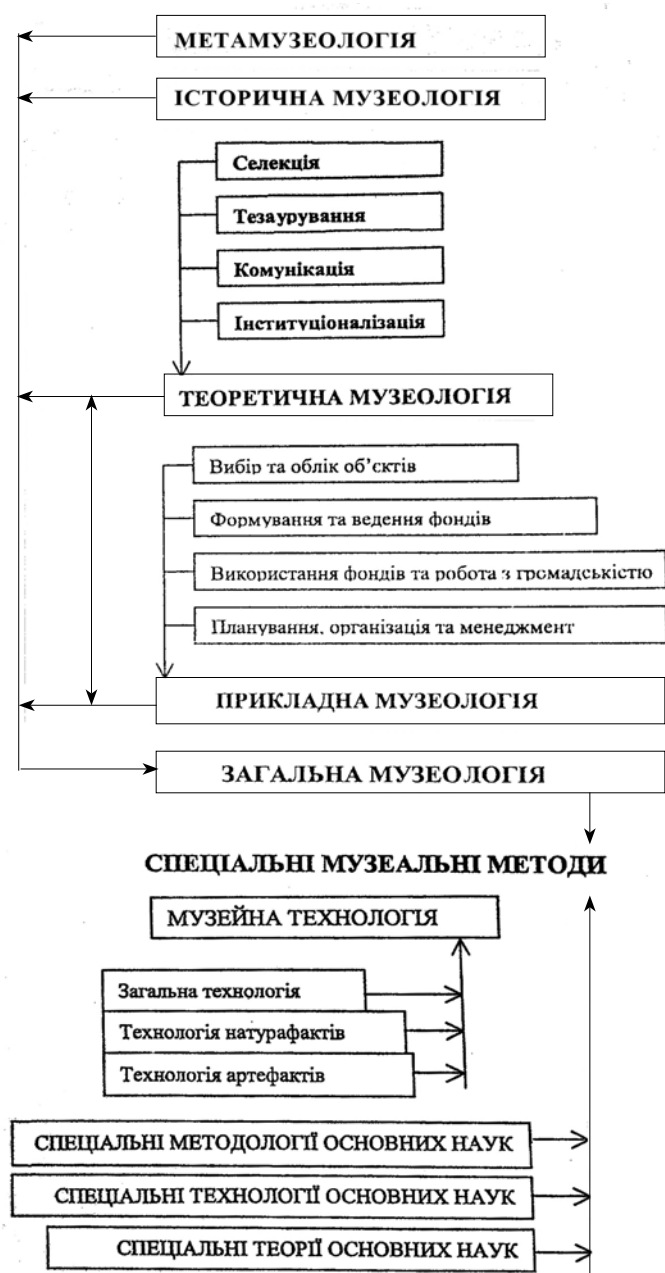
МЕТАМУЗЕОЛОГІЯ

ІСТОРИЧНА МУЗЕОЛОГІЯ

Селекція

Тезаурування

Комунікація

Інституціоналізація

ТЕОРЕТИЧНА МУЗЕОЛОГІЯ

Вибір та облік об'єктів

Формування та ведення фондів

Використання фондів та робота з громадськістю

Планування, організація та менеджмент

ПРИКЛАДНА МУЗЕОЛОГІЯ

ЗАГАЛЬНА МУЗЕОЛОГІЯ

СПЕЦІАЛЬНІ МУЗЕАЛЬНІ МЕТОДИ

МУЗЕЙНА ТЕХНОЛОГІЯ

Загальна технологія

Технологія натурафактів

Технологія артефактів

СПЕЦІАЛЬНІ МЕТОДОЛОГІЇ ОСНОВНИХ НАУК

СПЕЦІАЛЬНІ ТЕХНОЛОГІЇ ОСНОВНИХ НАУК

СПЕЦІАЛЬНІ ТЕОРІЇ ОСНОВНИХ НАУК